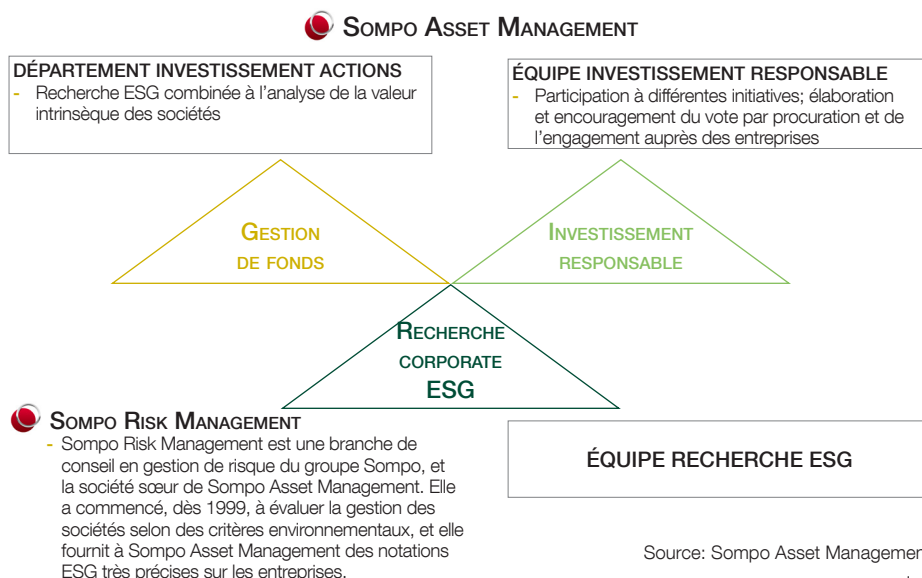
Sompo Asset Management

DÉPARTEMENT INVESTISSEMENT ACTIONS
- Recherche ESG combinée à l'analyse de la valeur intrinsèque des sociétés

ÉQUIPE INVESTISSEMENT RESPONSABLE
- Participation à différentes initiatives; élaboration et encouragement du vote par procuration et de l'engagement auprès des entreprises

Gestion de fonds

Investissement responsable

Recherche corporate ESG

Sompo Risk Management
- Sompo Risk Management est une branche de conseil en gestion de risque du groupe Sompo, et la société sœur de Sompo Asset Management. Elle a commencé, dès 1999, à évaluer la gestion des sociétés selon des critères environnementaux, et elle fournit à Sompo Asset Management des notations ESG très précises sur les entreprises.

ÉQUIPE RECHERCHE ESG

Source: Sompo Asset Managemen